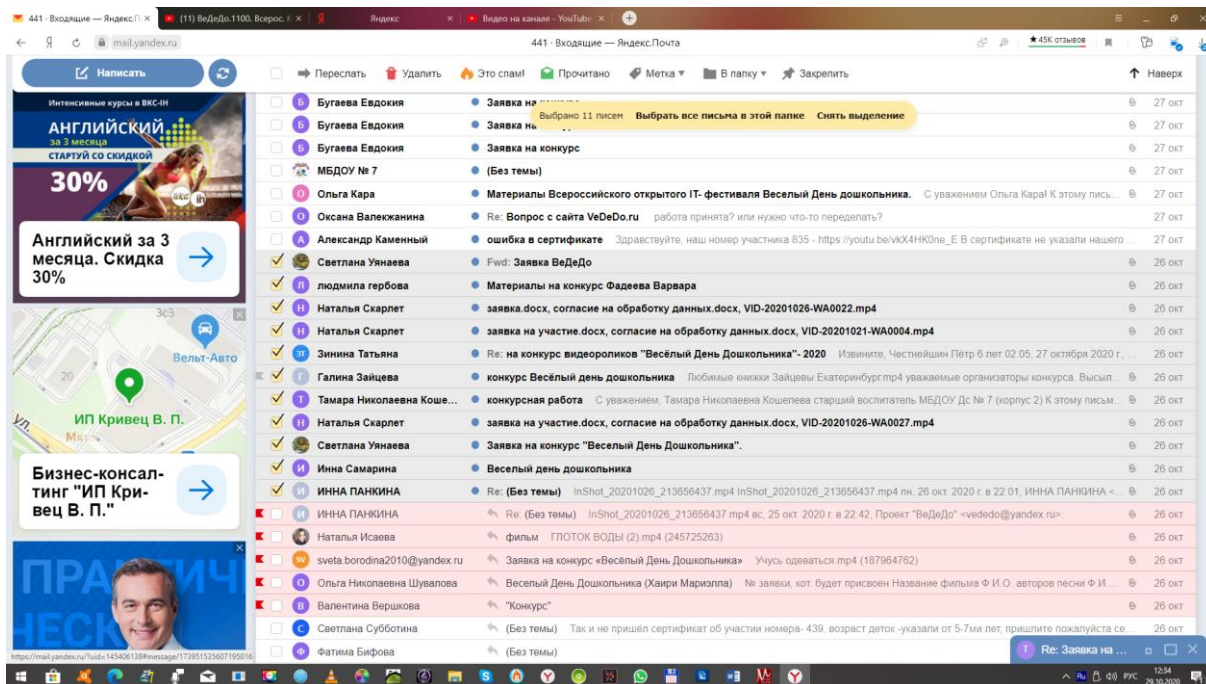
441 · Входящие — Яндекс.П ×   (11) ВеДеДо.1100. Всерос. ×   Яндекс ×   Видео на канале - YouTube ×

mail.yandex.ru   441 · Входящие — Яндекс.Почта   ★45K отзывов

Написать

Переслать   Удалить   Это спам!   Прочитано   Метка   В папку   Закрепить   Наверх

Интенсивные курсы в ВКС-IH
АНГЛИЙСКИЙ за 3 месяца СТАРТУЙ СО СКИДКОЙ 30%
Английский за 3 месяца. Скидка 30%

Вельт-Авто
ИП Кривец В. П.
Бизнес-консалтинг "ИП Кривец В. П."

ПРАКТИЧЕСК

Выбрано 11 писем   Выбрать все письма в этой папке   Снять выделение

| | | |
|---|---|---|
| Бугаева Евдокия | Заявка на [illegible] | 27 окт |
| Бугаева Евдокия | Заявка на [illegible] | 27 окт |
| Бугаева Евдокия | Заявка на конкурс | 27 окт |
| МБДОУ № 7 | (Без темы) | 27 окт |
| Ольга Кара | Материалы Всероссийского открытого IT- фестиваля Веселый День дошкольника. С уважением Ольга Кара! К этому пись... | 27 окт |
| Оксана Валежанина | Re: Вопрос с сайта VeDeDo.ru работа принята? или нужно что-то переделать? | 27 окт |
| Александр Каменный | ошибка в сертификате Здравствуйте, наш номер участника 835 - https://youtu.be/vkX4HK0ne_E В сертификате не указали нашего ... | 27 окт |
| Светлана Уянаева | Fwd: Заявка ВеДеДо | 26 окт |
| людмила гербова | Материалы на конкурс Фадеева Варвара | 26 окт |
| Наталья Скарлет | заявка.docx, согласие на обработку данных.docx, VID-20201026-WA0022.mp4 | 26 окт |
| Наталья Скарлет | заявка на участие.docx, согласие на обработку данных.docx, VID-20201021-WA0004.mp4 | 26 окт |
| Зинина Татьяна | Re: на конкурс видеороликов "Весёлый День Дошкольника"- 2020 Извините, Честнейшин Пётр 6 лет 02:05, 27 октября 2020 г., ... | 26 окт |
| Галина Зайцева | конкурс Весёлый день дошкольника Любимые книжки Зайцевы Екатеринбург.mp4 уважаемые организаторы конкурса. Высыл... | 26 окт |
| Тамара Николаевна Коше... | конкурсная работа С уважением, Тамара Николаевна Кошелева старший воспитатель МБДОУ Дс № 7 (корпус 2) К этому письм... | 26 окт |
| Наталья Скарлет | заявка на участие.docx, согласие на обработку данных.docx, VID-20201026-WA0027.mp4 | 26 окт |
| Светлана Уянаева | Заявка на конкурс "Веселый День Дошкольника". | 26 окт |
| Инна Самарина | Веселый день дошкольника | 26 окт |
| ИННА ПАНКИНА | Re: (Без темы) InShot_20201026_213656437.mp4 InShot_20201026_213656437.mp4 пн, 26 окт. 2020 г. в 22:01, ИННА ПАНКИНА <... | 26 окт |
| ИННА ПАНКИНА | Re: (Без темы) InShot_20201026_213656437.mp4 вс, 25 окт. 2020 г. в 22:42, Проект "ВеДеДо" <vededo@yandex.ru>: | 26 окт |
| Наталья Исаева | фильм ГЛОТОК ВОДЫ (2).mp4 (245725263) | 26 окт |
| sveta.borodina2010@yandex.ru | Заявка на конкурс «Весёлый День Дошкольника» Учусь одеваться.mp4 (187964762) | 26 окт |
| Ольга Николаевна Шувалова | Веселый День Дошкольника (Хаири Мариэлла) № заявки, кот. будет присвоен Название фильма Ф.И.О. авторов песни Ф.И... | 26 окт |
| Валентина Вершкова | "Конкурс" | 26 окт |
| Светлана Субботина | (Без темы) Так и не пришёл сертификат об участии номера- 439, возраст деток -указали от 5-7ми лет, пришлите пожалуйста се... | 26 окт |
| Фатима Бифова | (Без темы) | |

Re: Заявка на ...

https://mail.yandex.ru/?uid=145406138#message/173951535607195016

РУС 12:34 29.10.2020